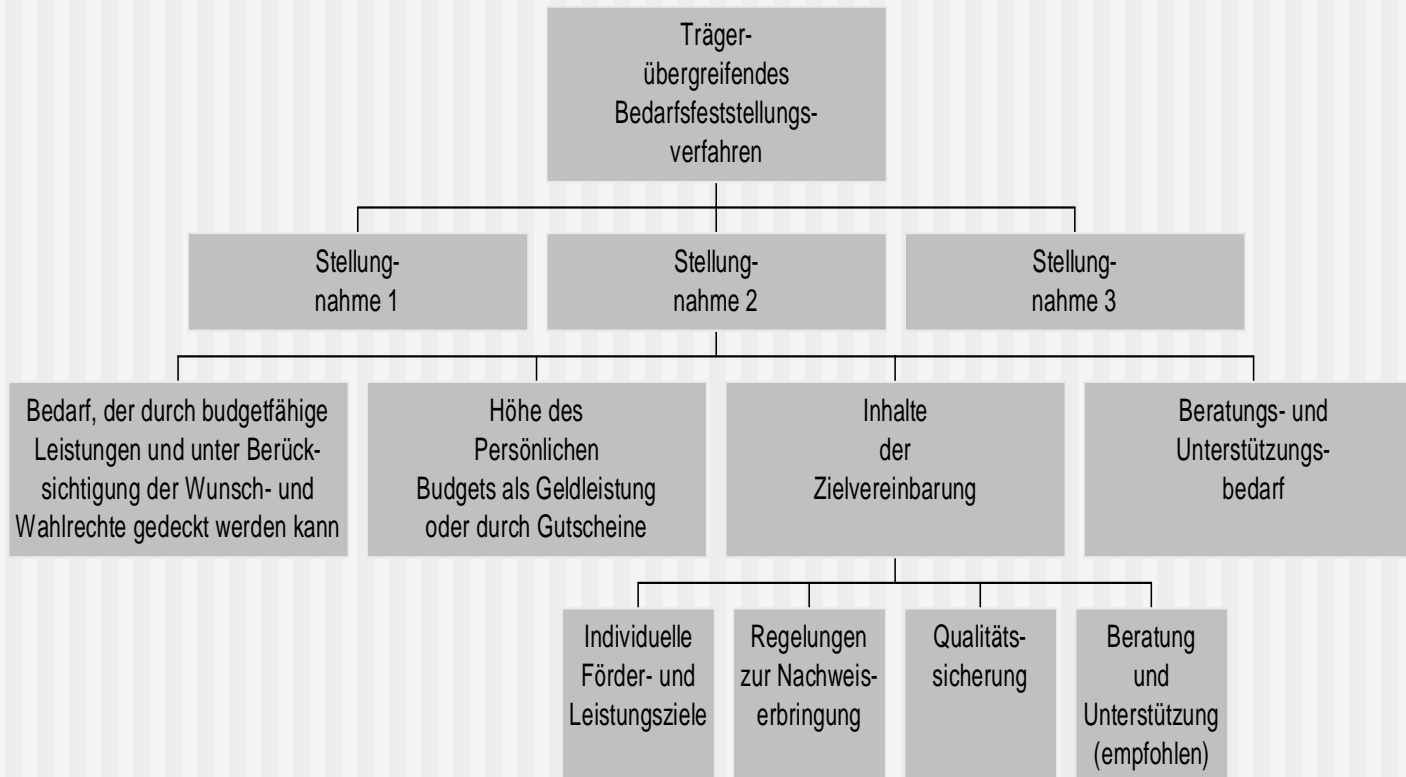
Trägerübergreifendes Bedarfsfeststellungsverfahren

Stellungnahme 1

Stellungnahme 2

Stellungnahme 3

Bedarf, der durch budgetfähige Leistungen und unter Berücksichtigung der Wunsch- und Wahlrechte gedeckt werden kann

Höhe des Persönlichen Budgets als Geldleistung oder durch Gutscheine

Inhalte der Zielvereinbarung

Beratungs- und Unterstützungsbedarf

Individuelle Förder- und Leistungsziele

Regelungen zur Nachweiserbringung

Qualitätssicherung

Beratung und Unterstützung (empfohlen)